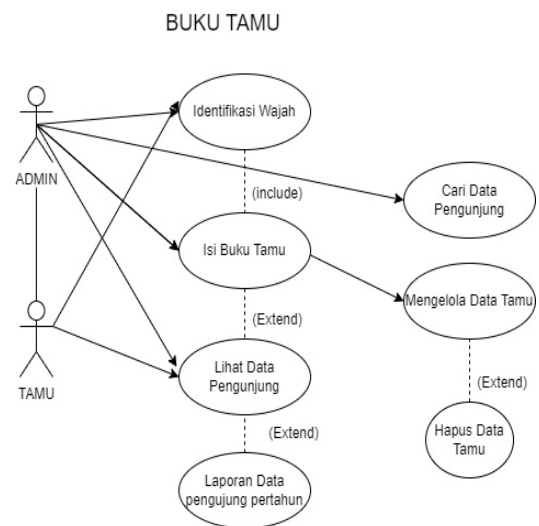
BUKU TAMU

ADMIN

TAMU

Identifikasi Wajah

(include)

Cari Data Pengunjung

Isi Buku Tamu

Mengelola Data Tamu

(Extend)

Lihat Data Pengunjung

(Extend)

(Extend)

Hapus Data Tamu

Laporan Data pengujung pertahun